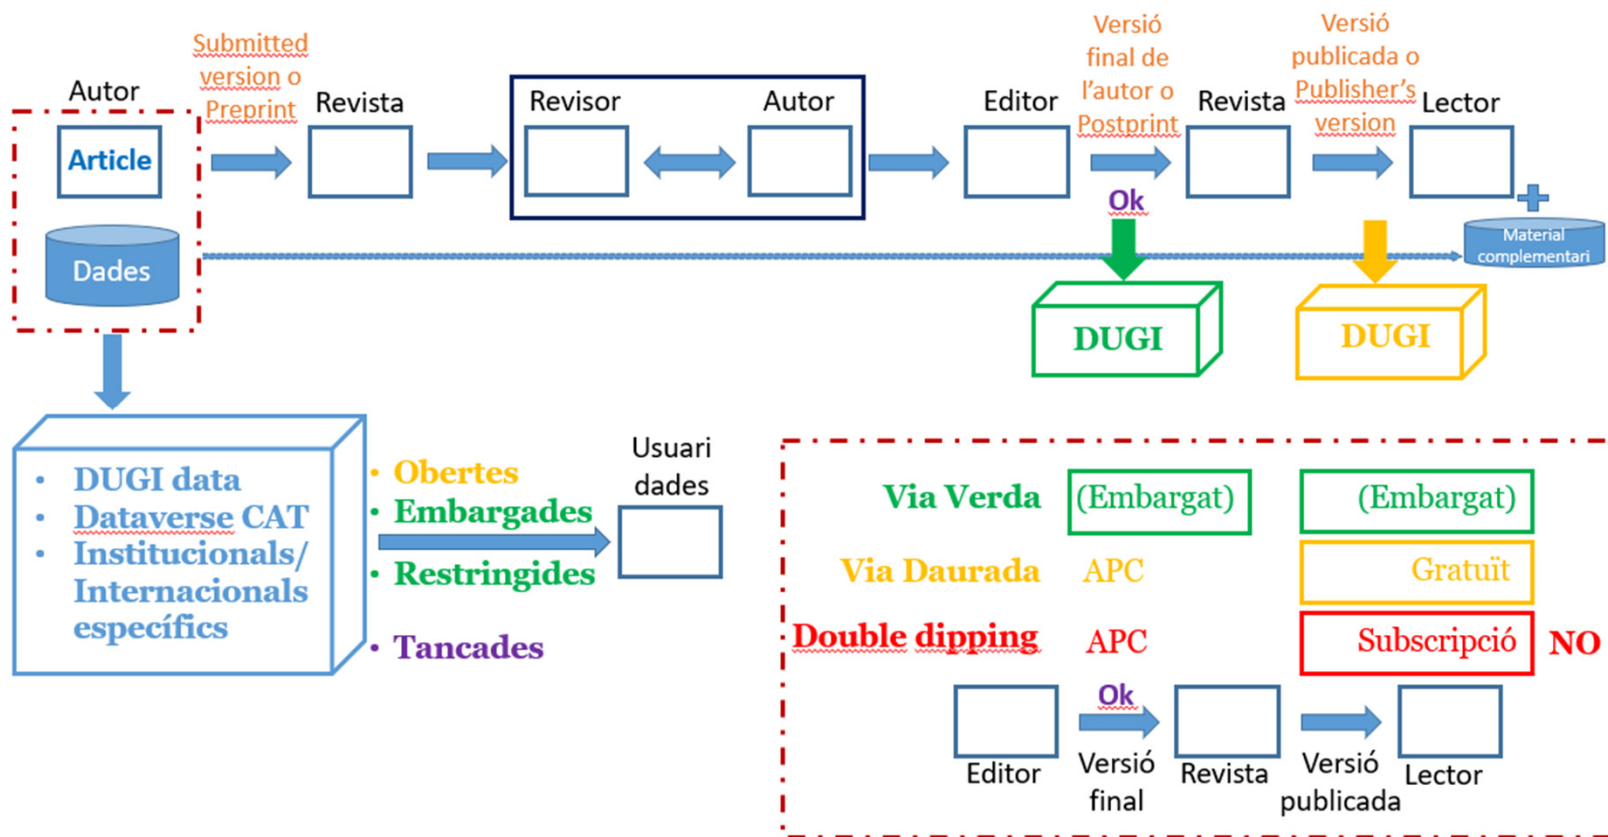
Autor

Article

Dades

Submitted version o Preprint

Revista

Revisor

Autor

Editor

Versió final de l'autor o Postprint

Ok

Revista

Versió publicada o Publisher's version

Lector

Material complementari

DUGI

DUGI

- DUGI data
- Dataverse CAT
- Institucionals/ Internacionals específics

• Obertes
• Embargades
• Restringides
• Tancades

Usuari dades

Via Verda (Embargat) (Embargat)

Via Daurada APC Gratuït

Double dipping APC Subscripció NO

Editor

Ok

Versió final

Revista

Versió publicada

Lector